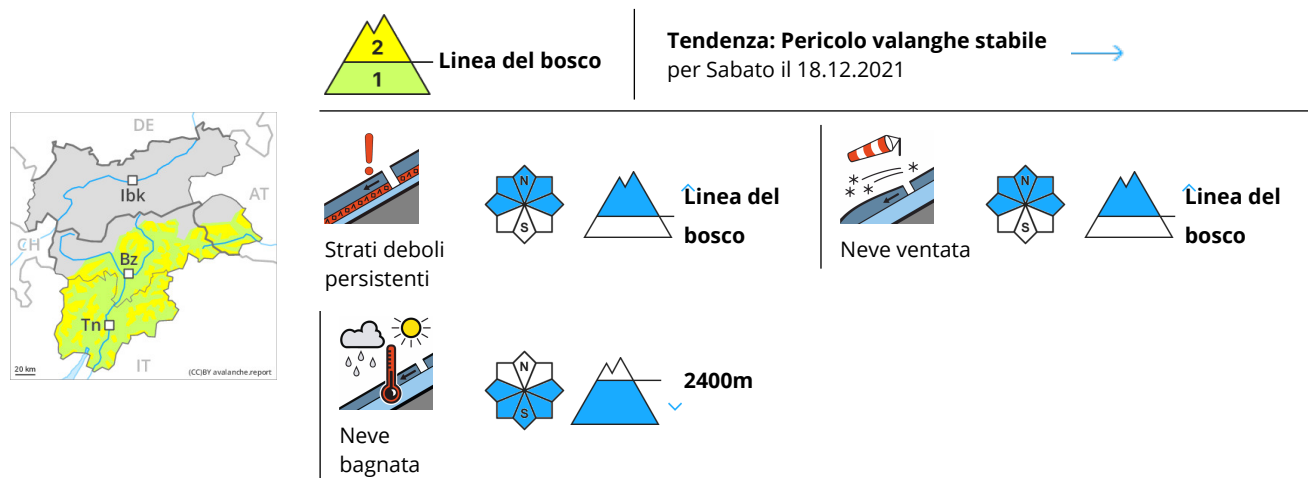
DE
AT
Ibk
CH
Bz
Tn
IT
20 km
(CC)BY avalanche.report

2
1
Linea del bosco

Tendenza: Pericolo valanghe stabile
per Sabato il 18.12.2021

Strati deboli persistenti
N
S
Linea del bosco

Neve ventata
N
S
Linea del bosco

Neve bagnata
N
S
2400m